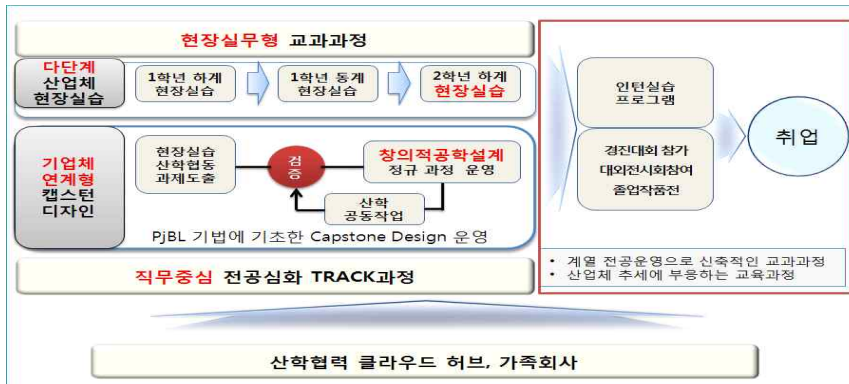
현장실무형 교과과정

다단계
산업체
현장실습

1학년 하계
현장실습

1학년 동계
현장실습

2학년 하계
현장실습

기업체
연계형
캡스턴
디자인

현장실습
산학협동
과제도출

검
증

창의적공학설계
정규 과정 운영

산학
공동작업

PjBL 기법에 기초한 Capstone Design 운영

직무중심 전공심화 TRACK과정

인턴실습
프로그램

경진대회 참가
대외전시회참여
졸업작품전

취업

• 계열 전공운영으로 신축적인 교과과정
• 산업체 추세에 부응하는 교육과정

산학협력 클라우드 허브, 가족회사